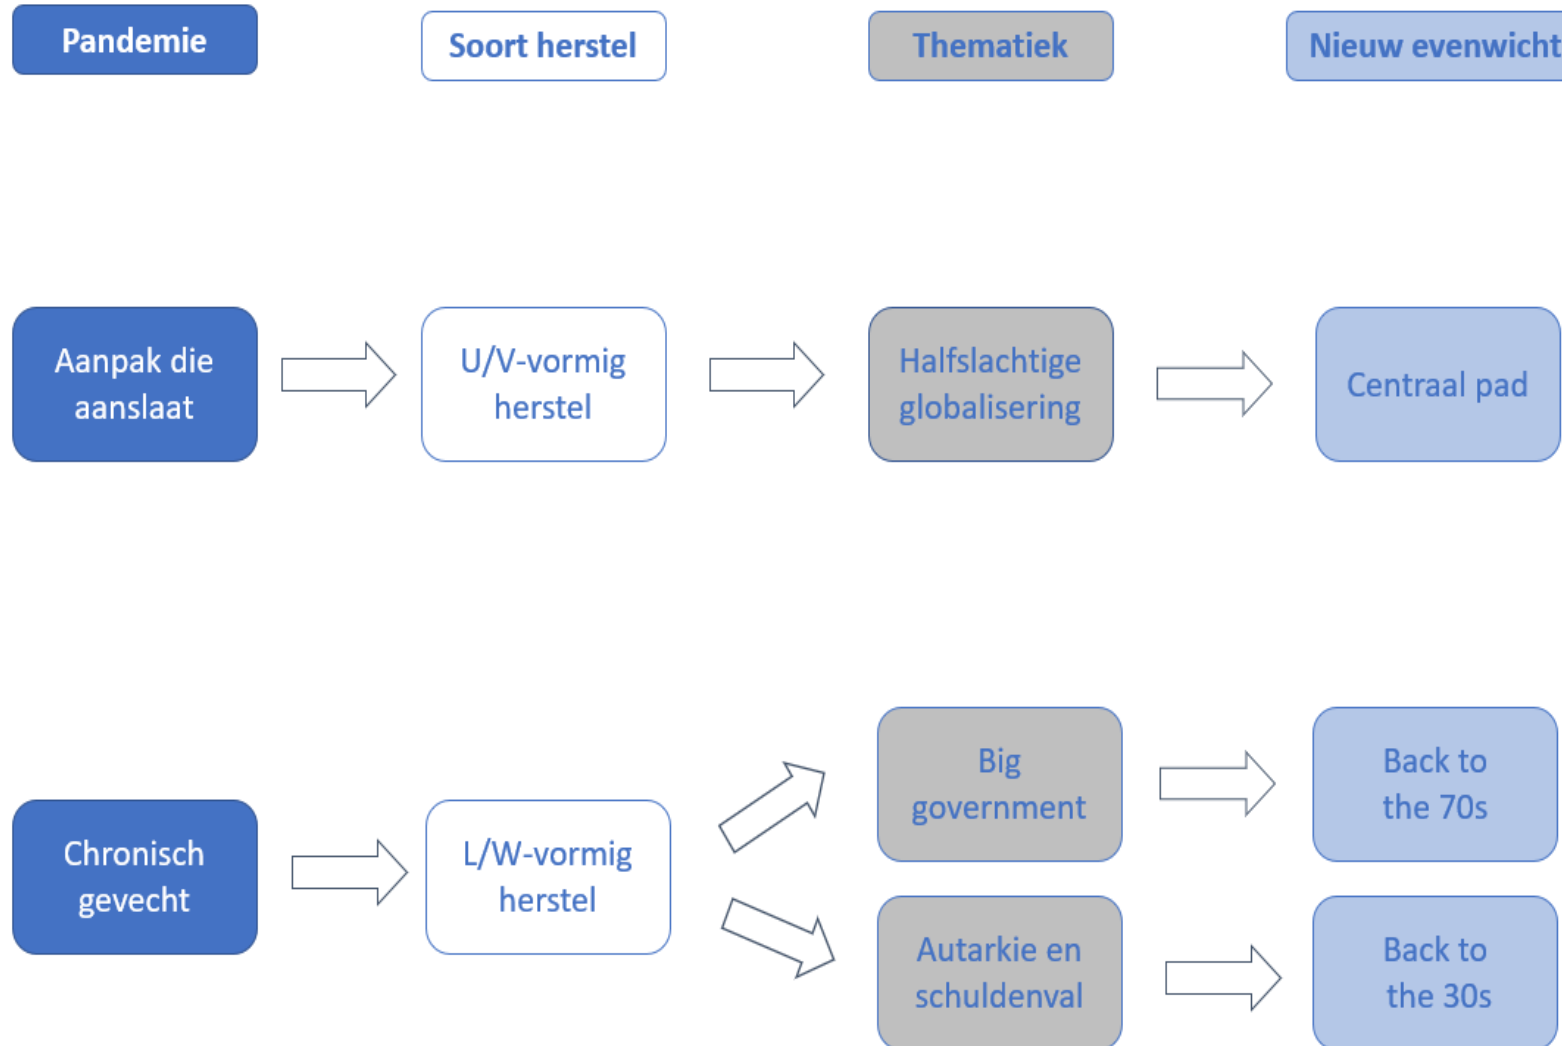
Pandemie

Soort herstel

Thematiek

Nieuw evenwicht

Aanpak die aanslaat

U/V-vormig herstel

Halfslachtige globalisering

Centraal pad

Chronisch gevecht

L/W-vormig herstel

Big government

Back to the 70s

Autarkie en schuldenval

Back to the 30s